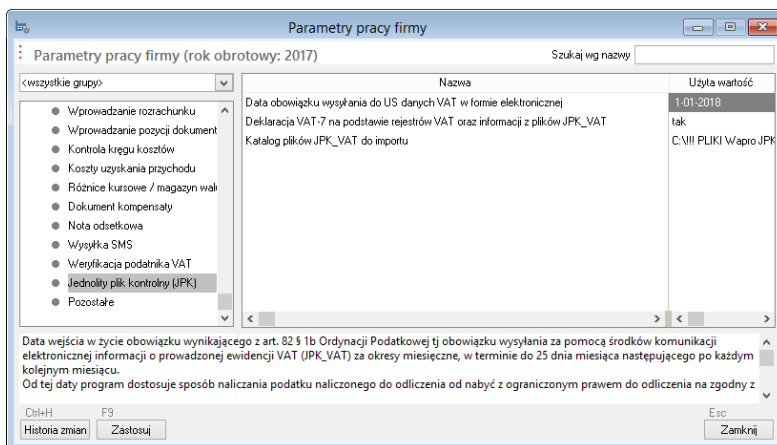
Parametry pracy firmy

Parametry pracy firmy (rok obrotowy: 2017)

Szukaj wg nazwy

<wszystkie grupy>

- Wprowadzanie rozrachunku
- Wprowadzanie pozycji dokument
- Kontrola kręgu kosztów
- Koszty uzyskania przychodu
- Różnice kursowe / magazyn wal
- Dokument kompensaty
- Nota odsetkowa
- Wysyłka SMS
- Weryfikacja podatnika VAT
- Jednolity plik kontrolny (JPK)
- Pozostałe

| Nazwa | Użyta wartość |
|---|---|
| Data obowiązku wysyłania do US danych VAT w formie elektronicznej | 1-01-2018 |
| Deklaracja VAT-7 na podstawie rejestrów VAT oraz informacji z plików JPK_VAT | tak |
| Katalog plików JPK_VAT do importu | C:\!!! PLIKI Wapro JPK |

Data wejścia w życie obowiązku wynikającego z art. 82 § 1b Ordynacji Podatkowej tj obowiązku wysyłania za pomocą środków komunikacji elektronicznej informacji o prowadzonej ewidencji VAT (JPK_VAT) za okresy miesięczne, w terminie do 25 dnia miesiąca następującego po każdym kolejnym miesiącu.
Od tej daty program dostosuje sposób naliczania podatku naliczonego do odliczenia od nabyć z ograniczonym prawem do odliczenia na zgodny z

Ctrl+H
Historia zmian

F9
Zastosuj

Esc
Zamknij